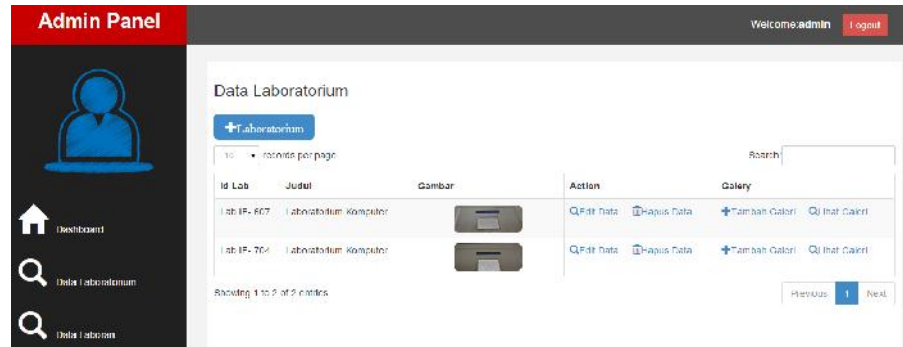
Admin Panel

Welcome:admin Logout

Dashboard

Data Laboratorium

Data Laboran

Data Laboratorium

+Laboratorium

10 records per page

Search

| Id Lab | Judul | Gambar | Action | | Galery | |
|---|---|---|---|---|---|---|
| Lab IF- 607 | Laboratorium Komputer | | Edit Data | Hapus Data | +Tambah Galeri | Lihat Galeri |
| Lab IF- 704 | Laboratorium Komputer | | Edit Data | Hapus Data | +Tambah Galeri | Lihat Galeri |

Showing 1 to 2 of 2 entries

Previous 1 Next